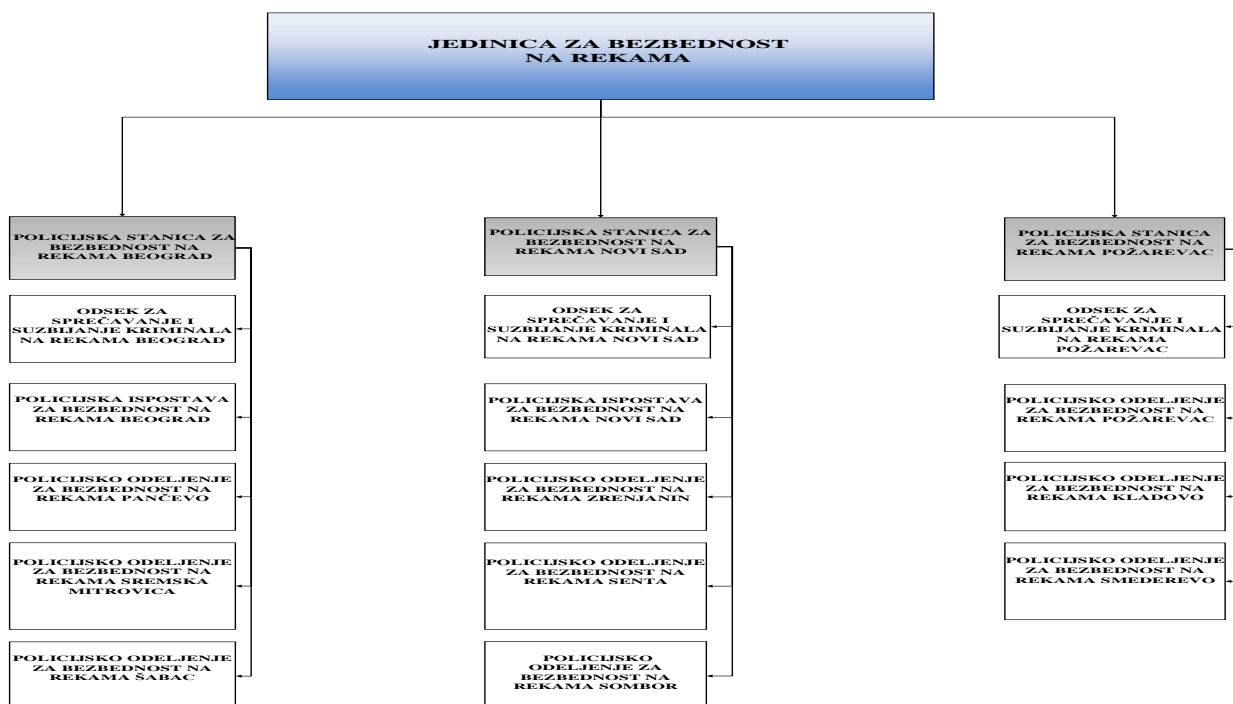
JEDINICA ZA BEZBEDNOST NA REKAMA

POLICIJSKA STANICA ZA BEZBEDNOST NA REKAMA BEOGRAD

ODSEK ZA SPREČAVANJE I SUZBIJANJE KRIMINALA NA REKAMA BEOGRAD

POLICIJSKA ISPOSTAVA ZA BEZBEDNOST NA REKAMA BEOGRAD

POLICIJSKO ODELJENJE ZA BEZBEDNOST NA REKAMA PANČEVO

POLICIJSKO ODELJENJE ZA BEZBEDNOST NA REKAMA SREMSKA MITROVICA

POLICIJSKO ODELJENJE ZA BEZBEDNOST NA REKAMA ŠABAC

POLICIJSKA STANICA ZA BEZBEDNOST NA REKAMA NOVI SAD

ODSEK ZA SPREČAVANJE I SUZBIJANJE KRIMINALA NA REKAMA NOVI SAD

POLICIJSKA ISPOSTAVA ZA BEZBEDNOST NA REKAMA NOVI SAD

POLICIJSKO ODELJENJE ZA BEZBEDNOST NA REKAMA ZRENJANIN

POLICIJSKO ODELJENJE ZA BEZBEDNOST NA REKAMA SENTA

POLICIJSKO ODELJENJE ZA BEZBEDNOST NA REKAMA SOMBOR

POLICIJSKA STANICA ZA BEZBEDNOST NA REKAMA POŽAREVAC

ODSEK ZA SPREČAVANJE I SUZBIJANJE KRIMINALA NA REKAMA POŽAREVAC

POLICIJSKO ODELJENJE ZA BEZBEDNOST NA REKAMA POŽAREVAC

POLICIJSKO ODELJENJE ZA BEZBEDNOST NA REKAMA KLADOVO

POLICIJSKO ODELJENJE ZA BEZBEDNOST NA REKAMA SMEDEREVO